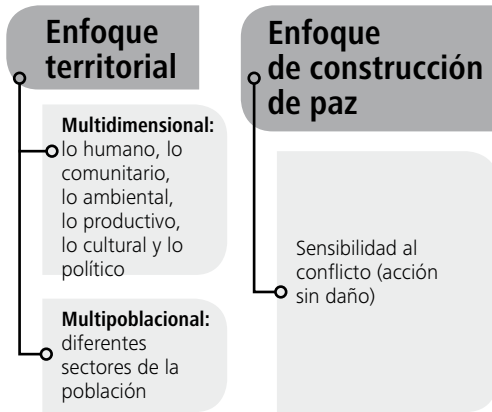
Enfoque territorial

Multidimensional: lo humano, lo comunitario, lo ambiental, lo productivo, lo cultural y lo político

Multipoblacional: diferentes sectores de la población

Enfoque de construcción de paz

Sensibilidad al conflicto (acción sin daño)